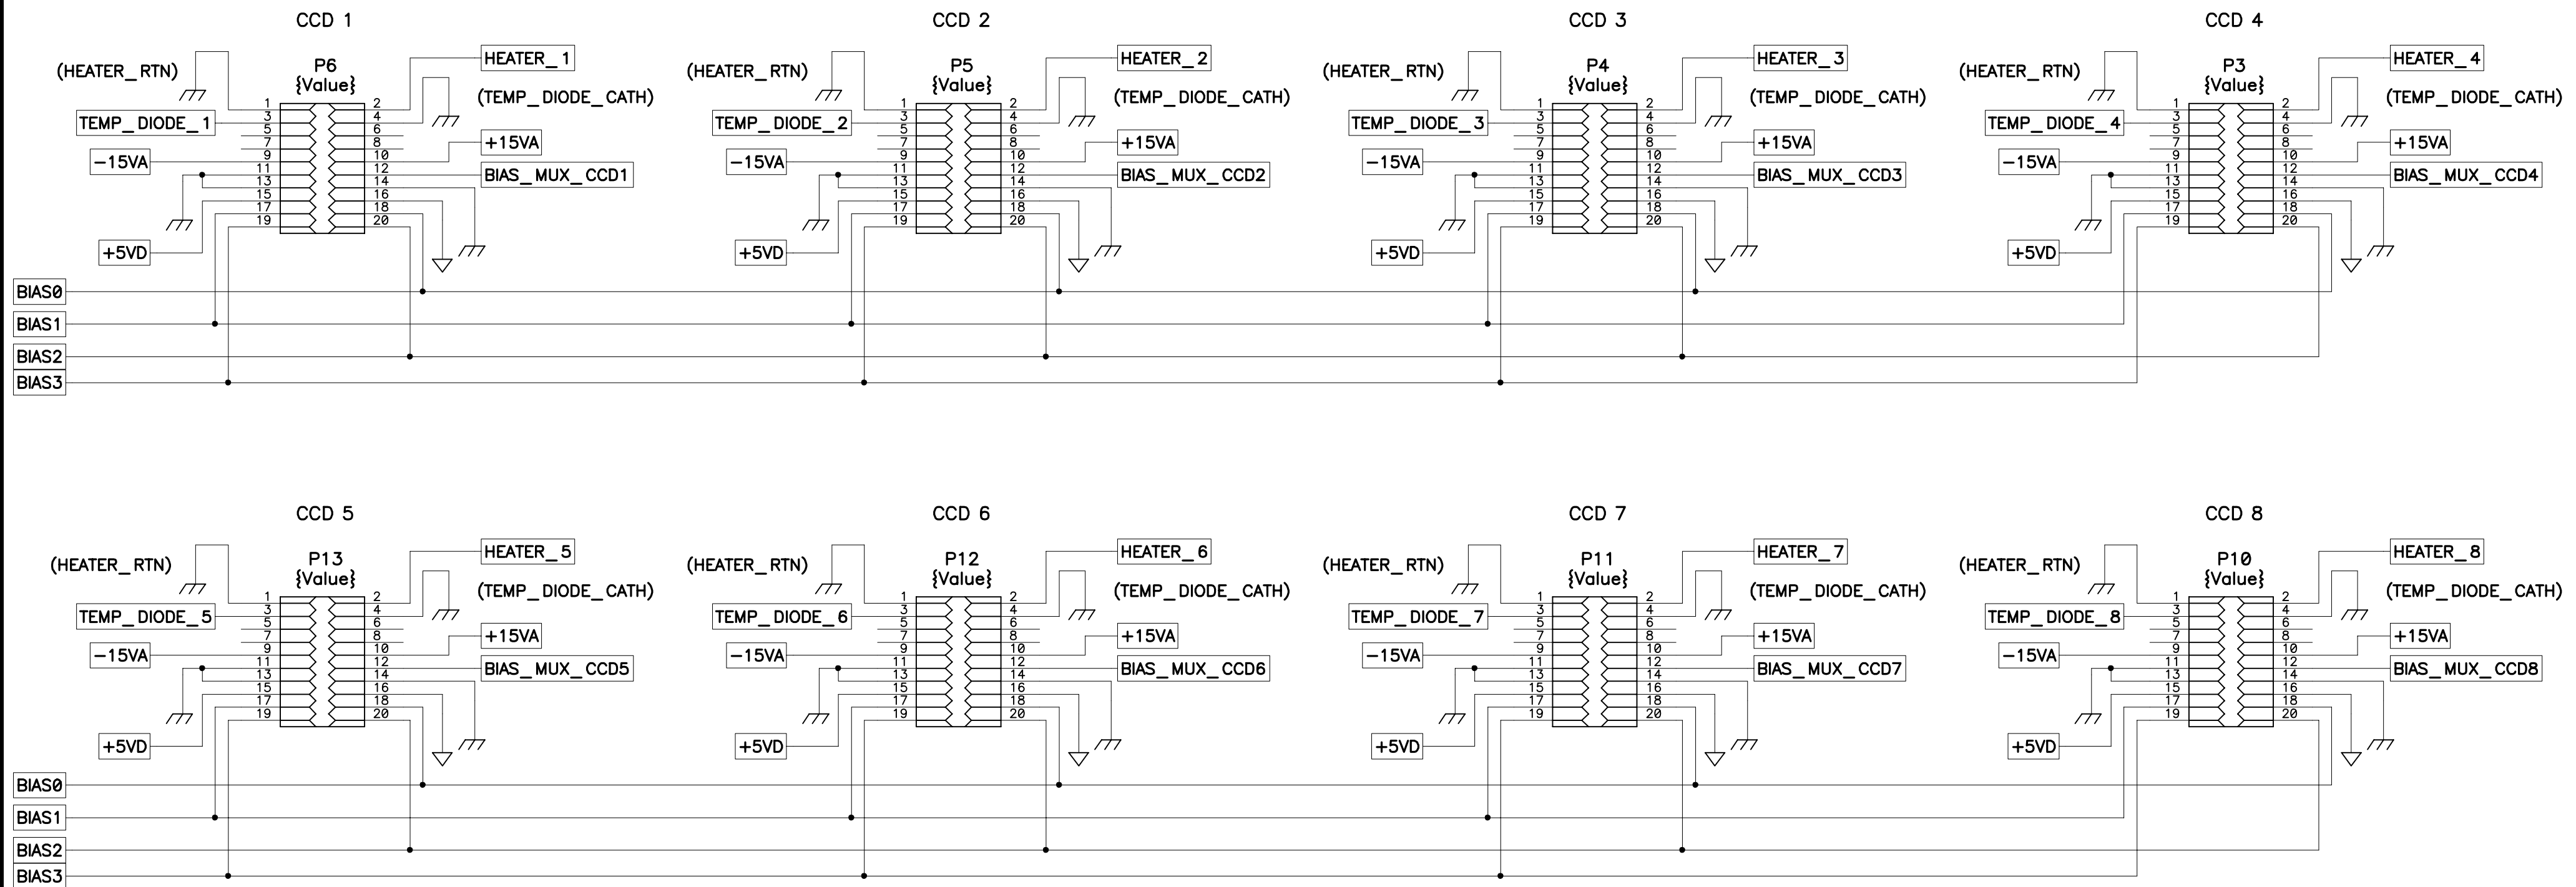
CCD 1
(HEATER_RTN)
P6
{Value}
HEATER_1
(TEMP_DIODE_CATH)
TEMP_DIODE_1
+15VA
-15VA
BIAS_MUX_CCD1
+5VD
1 2 3 4 5 6 7 8 9 10 11 12 13 14 15 16 17 18 19 20

CCD 2
(HEATER_RTN)
P5
{Value}
HEATER_2
(TEMP_DIODE_CATH)
TEMP_DIODE_2
+15VA
-15VA
BIAS_MUX_CCD2
+5VD
1 2 3 4 5 6 7 8 9 10 11 12 13 14 15 16 17 18 19 20

CCD 3
(HEATER_RTN)
P4
{Value}
HEATER_3
(TEMP_DIODE_CATH)
TEMP_DIODE_3
+15VA
-15VA
BIAS_MUX_CCD3
+5VD
1 2 3 4 5 6 7 8 9 10 11 12 13 14 15 16 17 18 19 20

CCD 4
(HEATER_RTN)
P3
{Value}
HEATER_4
(TEMP_DIODE_CATH)
TEMP_DIODE_4
+15VA
-15VA
BIAS_MUX_CCD4
+5VD
1 2 3 4 5 6 7 8 9 10 11 12 13 14 15 16 17 18 19 20

BIAS0
BIAS1
BIAS2
BIAS3

CCD 5
(HEATER_RTN)
P13
{Value}
HEATER_5
(TEMP_DIODE_CATH)
TEMP_DIODE_5
+15VA
-15VA
BIAS_MUX_CCD5
+5VD
1 2 3 4 5 6 7 8 9 10 11 12 13 14 15 16 17 18 19 20

CCD 6
(HEATER_RTN)
P12
{Value}
HEATER_6
(TEMP_DIODE_CATH)
TEMP_DIODE_6
+15VA
-15VA
BIAS_MUX_CCD6
+5VD
1 2 3 4 5 6 7 8 9 10 11 12 13 14 15 16 17 18 19 20

CCD 7
(HEATER_RTN)
P11
{Value}
HEATER_7
(TEMP_DIODE_CATH)
TEMP_DIODE_7
+15VA
-15VA
BIAS_MUX_CCD7
+5VD
1 2 3 4 5 6 7 8 9 10 11 12 13 14 15 16 17 18 19 20

CCD 8
(HEATER_RTN)
P10
{Value}
HEATER_8
(TEMP_DIODE_CATH)
TEMP_DIODE_8
+15VA
-15VA
BIAS_MUX_CCD8
+5VD
1 2 3 4 5 6 7 8 9 10 11 12 13 14 15 16 17 18 19 20

BIAS0
BIAS1
BIAS2
BIAS3